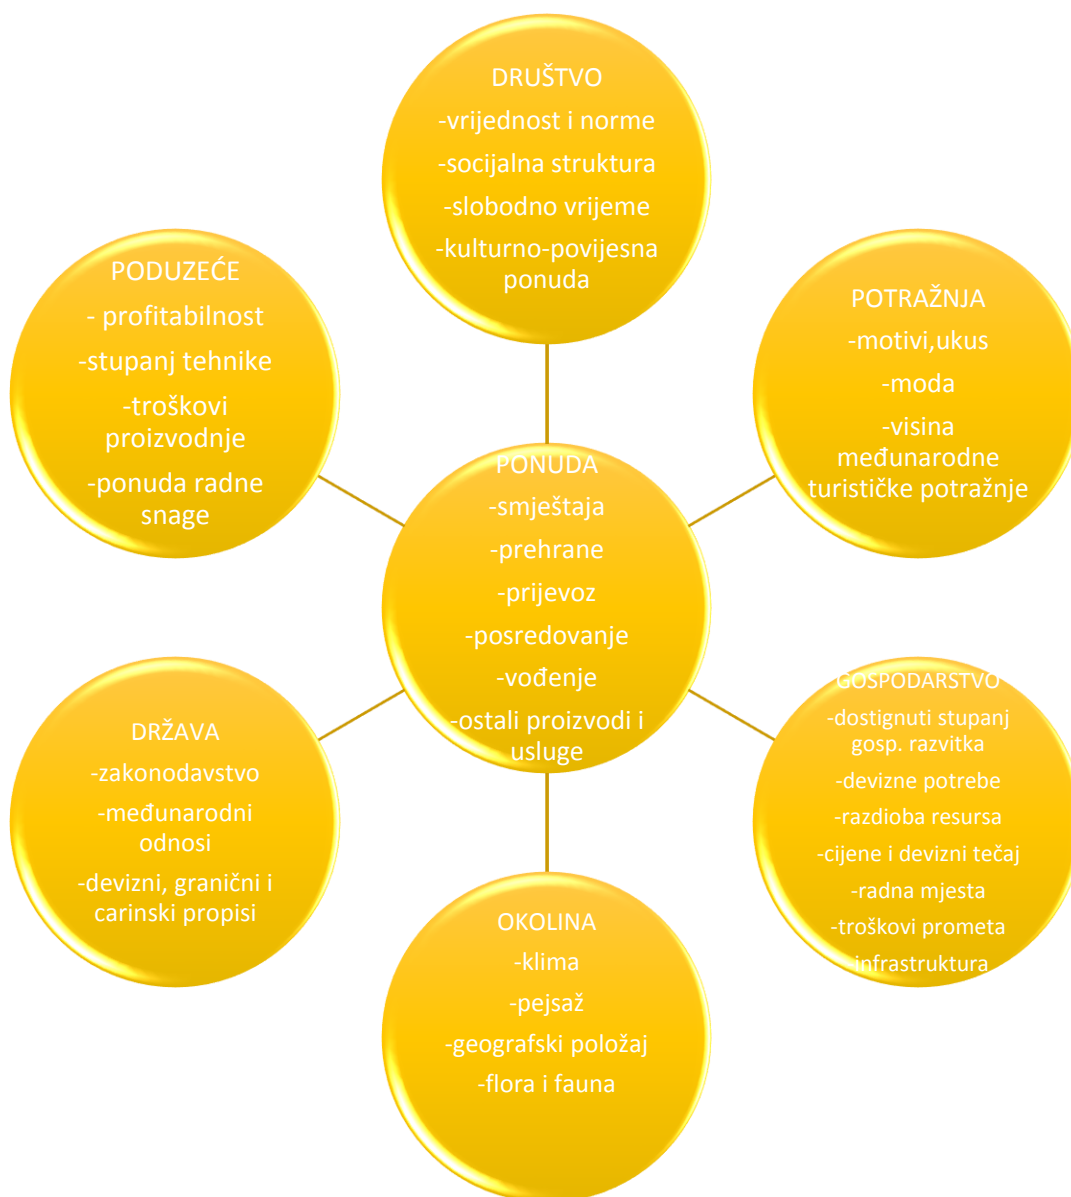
DRUŠTVO
-vrijednost i norme
-socijalna struktura
-slobodno vrijeme
-kulturno-povijesna ponuda

PODUZEĆE
- profitabilnost
-stupanj tehnike
-troškovi proizvodnje
-ponuda radne snage

POTRAŽNJA
-motivi,ukus
-moda
-visina međunarodne turističke potražnje

PONUDA
-smještaja
-prehrane
-prijevoz
-posredovanje
-vođenje
-ostali proizvodi i usluge

DRŽAVA
-zakonodavstvo
-međunarodni odnosi
-devizni, granični i carinski propisi

GOSPODARSTVO
-dostignuti stupanj gosp. razvitka
-devizne potrebe
-razdioba resursa
-cijene i devizni tečaj
-radna mjesta
-troškovi prometa
-infrastruktura

OKOLINA
-klima
-pejsaž
-geografski položaj
-flora i fauna